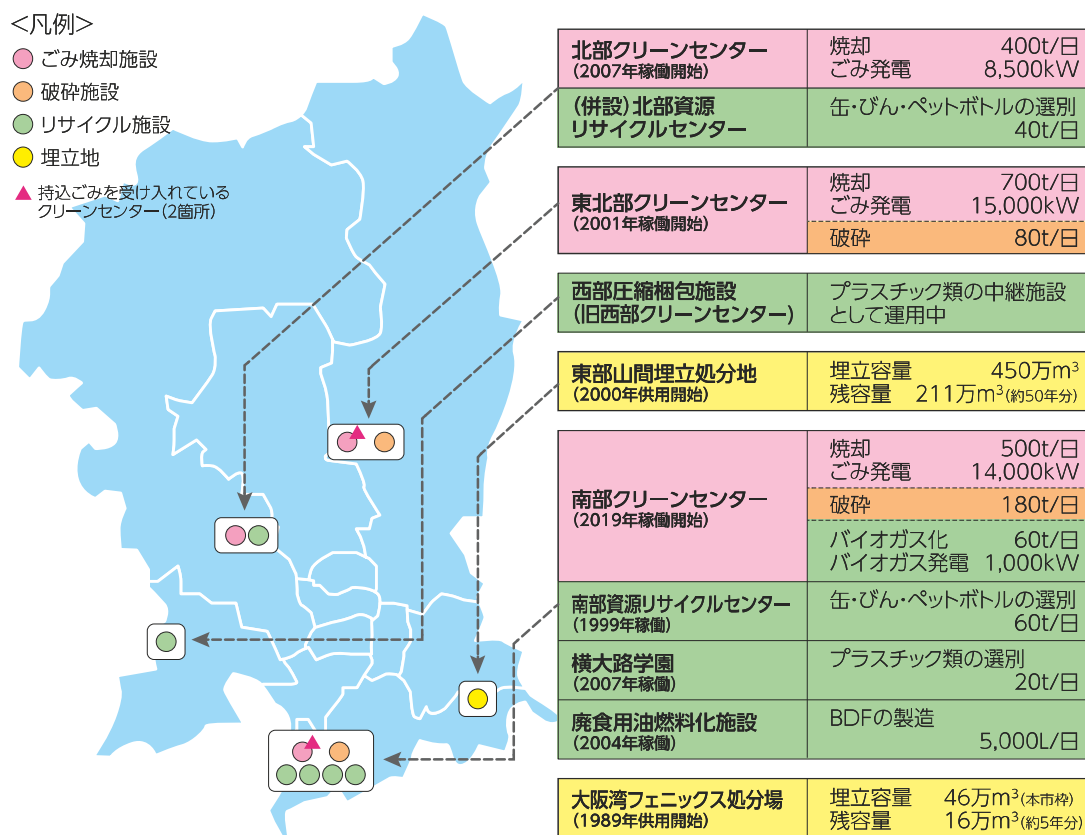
<凡例>
ごみ焼却施設
破砕施設
リサイクル施設
埋立地
▲ 持込ごみを受け入れているクリーンセンター(2箇所)

| | |
|---|---|
| 北部クリーンセンター (2007年稼働開始) | 焼却 400t/日 ごみ発電 8,500kW |
| (併設)北部資源リサイクルセンター | 缶・びん・ペットボトルの選別 40t/日 |

| | |
|---|---|
| 東北部クリーンセンター (2001年稼働開始) | 焼却 700t/日 ごみ発電 15,000kW |
| | 破砕 80t/日 |

| | |
|---|---|
| 西部圧縮梱包施設 (旧西部クリーンセンター) | プラスチック類の中継施設として運用中 |

| | |
|---|---|
| 東部山間埋立処分地 (2000年供用開始) | 埋立容量 450万m$^3$ 残容量 211万m$^3$(約50年分) |

| | |
|---|---|
| 南部クリーンセンター (2019年稼働開始) | 焼却 500t/日 ごみ発電 14,000kW |
| | 破砕 180t/日 |
| | バイオガス化 60t/日 バイオガス発電 1,000kW |
| 南部資源リサイクルセンター (1999年稼働) | 缶・びん・ペットボトルの選別 60t/日 |
| 横大路学園 (2007年稼働) | プラスチック類の選別 20t/日 |
| 廃食用油燃料化施設 (2004年稼働) | BDFの製造 5,000L/日 |

| | |
|---|---|
| 大阪湾フェニックス処分場 (1989年供用開始) | 埋立容量 46万m$^3$(本市枠) 残容量 16万m$^3$(約5年分) |